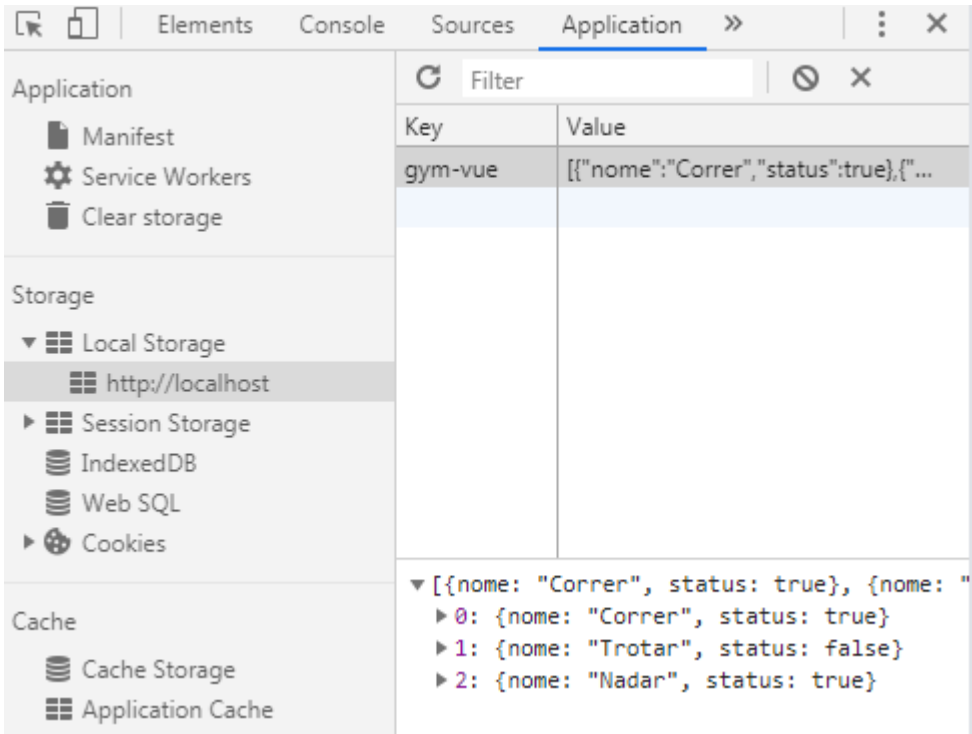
Elements Console Sources Application »

Application
Manifest
Service Workers
Clear storage

Storage
Local Storage
http://localhost
Session Storage
IndexedDB
Web SQL
Cookies

Cache
Cache Storage
Application Cache

Filter

| Key | Value |
|---|---|
| gym-vue | [{"nome":"Correr","status":true},{"... |

[{nome: "Correr", status: true}, {nome: "
0: {nome: "Correr", status: true}
1: {nome: "Trotar", status: false}
2: {nome: "Nadar", status: true}